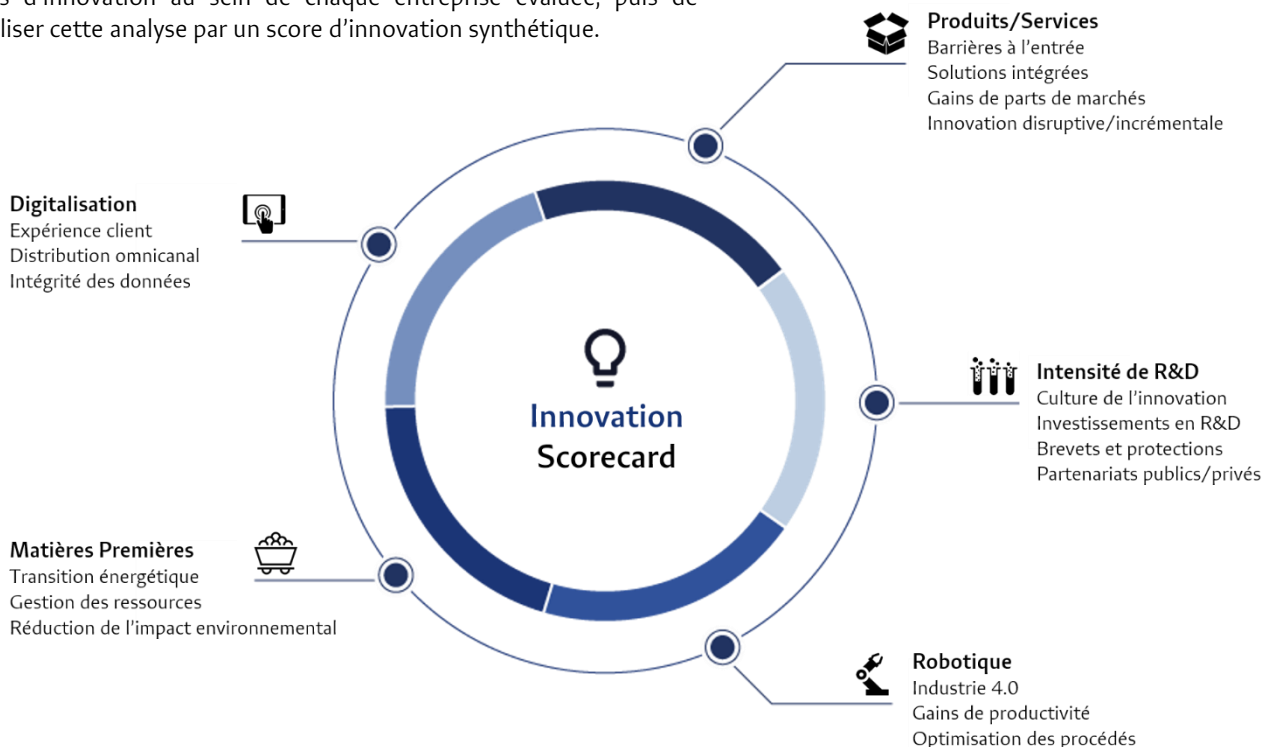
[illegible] d'innovation au sein de chaque entreprise évaluée, puis de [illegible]liser cette analyse par un score d'innovation synthétique.

Produits/Services
Barrières à l'entrée
Solutions intégrées
Gains de parts de marchés
Innovation disruptive/incrémentale

Digitalisation
Expérience client
Distribution omnicanal
Intégrité des données

Innovation
Scorecard

Intensité de R&D
Culture de l'innovation
Investissements en R&D
Brevets et protections
Partenariats publics/privés

Matières Premières
Transition énergétique
Gestion des ressources
Réduction de l'impact environnemental

Robotique
Industrie 4.0
Gains de productivité
Optimisation des procédés